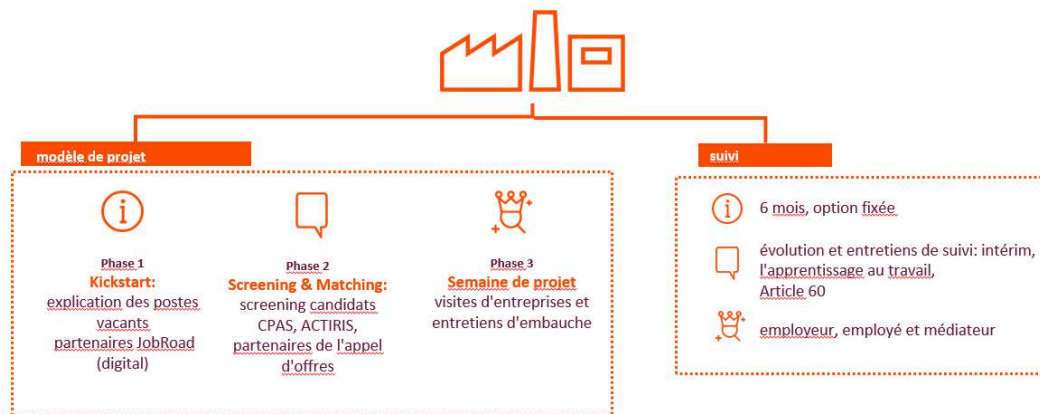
modèle de projet

i

Phase 1
Kickstart:
explication des postes vacants
partenaires JobRoad (digital)

Phase 2
Screening & Matching:
screening candidats CPAS, ACTIRIS, partenaires de l'appel d'offres

Phase 3
Semaine de projet
visites d'entreprises et entretiens d'embauche

suivi

i 6 mois, option fixée

évolution et entretiens de suivi: intérim, l'apprentissage au travail, Article 60

employeur, employé et médiateur